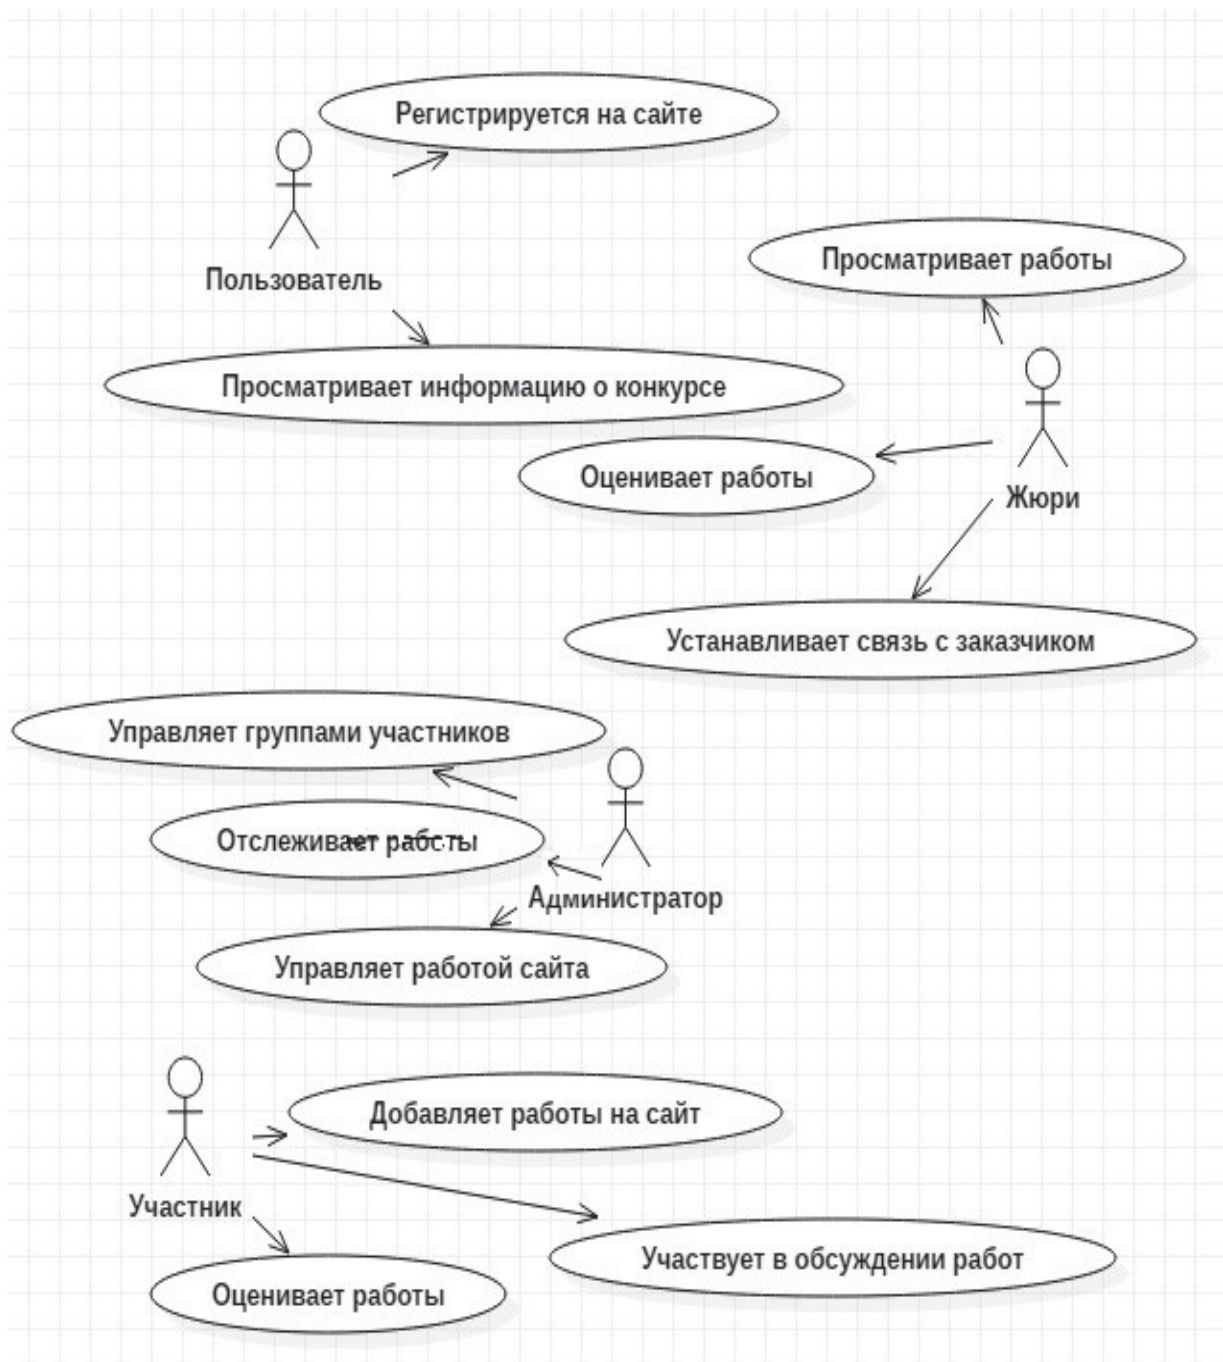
Регистрируется на сайте

Пользователь

Просматривает работы

Просматривает информацию о конкурсе

Оценивает работы

Жюри

Устанавливает связь с заказчиком

Управляет группами участников

Отслеживает работы

Администратор

Управляет работой сайта

Добавляет работы на сайт

Участник

Участвует в обсуждении работ

Оценивает работы